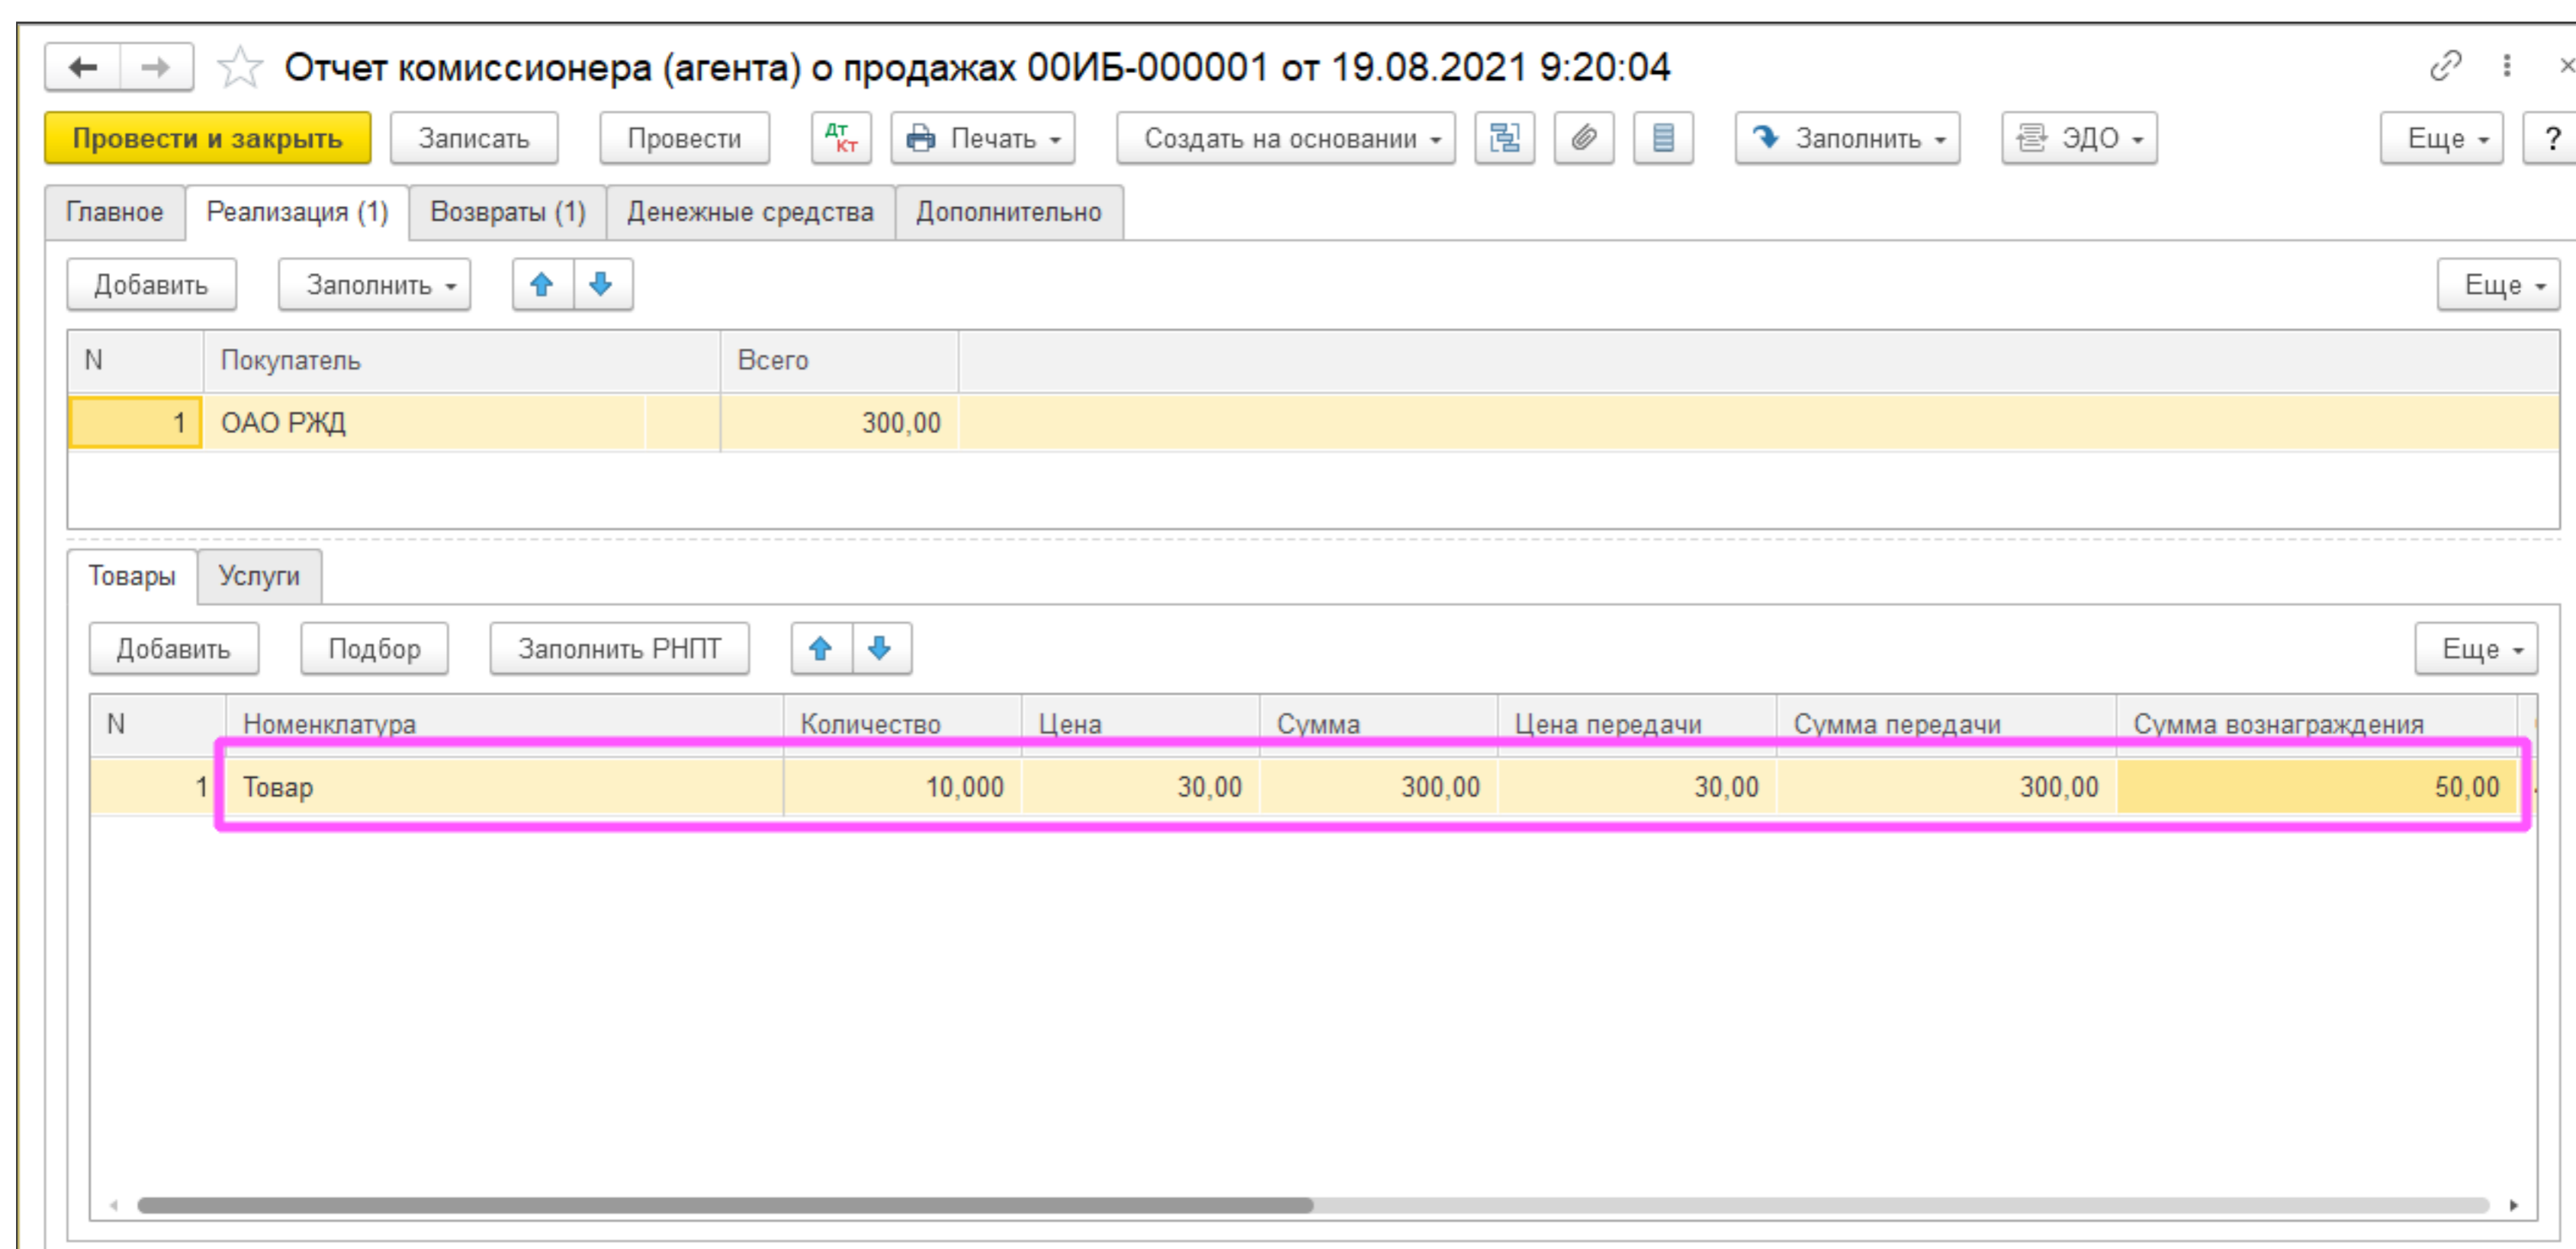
Отчет комиссионера (агента) о продажах 00ИБ-000001 от 19.08.2021 9:20:04

Провести и закрыть | Записать | Провести | Дт Кт | Печать | Создать на основании | Заполнить | ЭДО | Еще | ?

Главное | Реализация (1) | Возвраты (1) | Денежные средства | Дополнительно

Добавить | Заполнить | Еще

| N | Покупатель | Всего |
|---|---|---|
| 1 | ОАО РЖД | 300,00 |

Товары | Услуги

Добавить | Подбор | Заполнить РНПТ | Еще

| N | Номенклатура | Количество | Цена | Сумма | Цена передачи | Сумма передачи | Сумма вознаграждения |
|---|---|---|---|---|---|---|---|
| 1 | Товар | 10,000 | 30,00 | 300,00 | 30,00 | 300,00 | 50,00 |